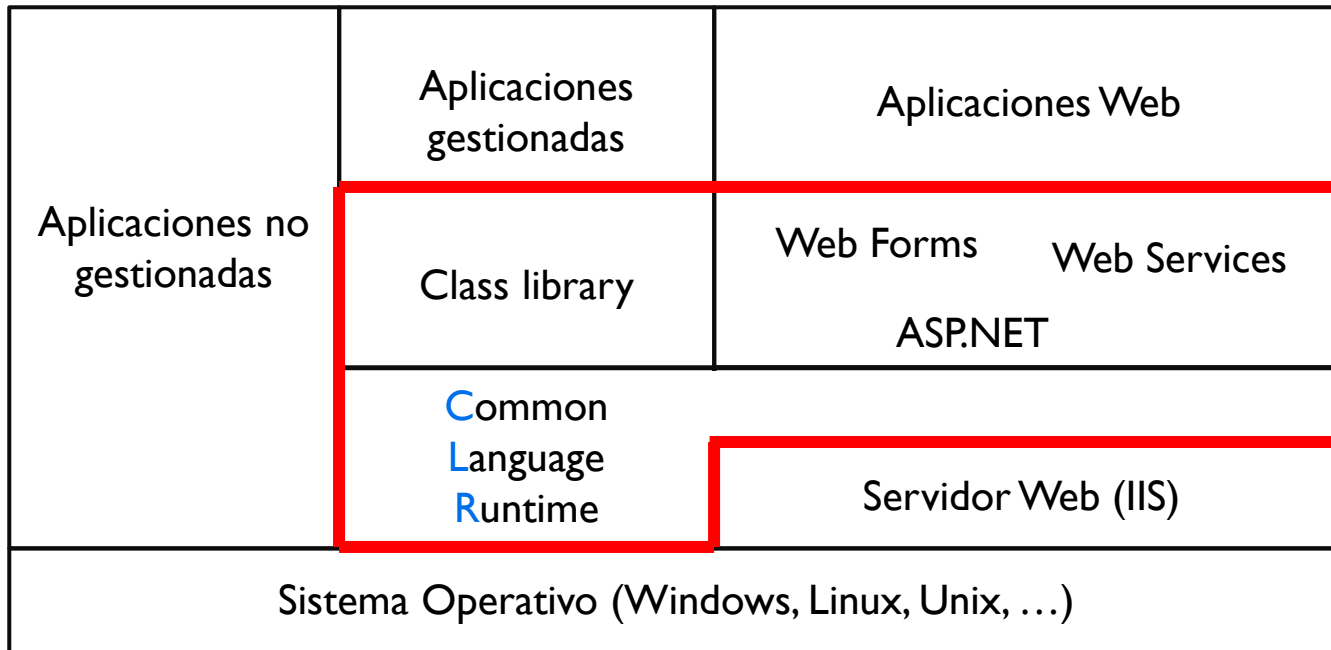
Aplicaciones gestionadas

Aplicaciones Web

Aplicaciones no gestionadas

Class library

Web Forms

Web Services

ASP.NET

Common Language Runtime

Servidor Web (IIS)

Sistema Operativo (Windows, Linux, Unix, …)